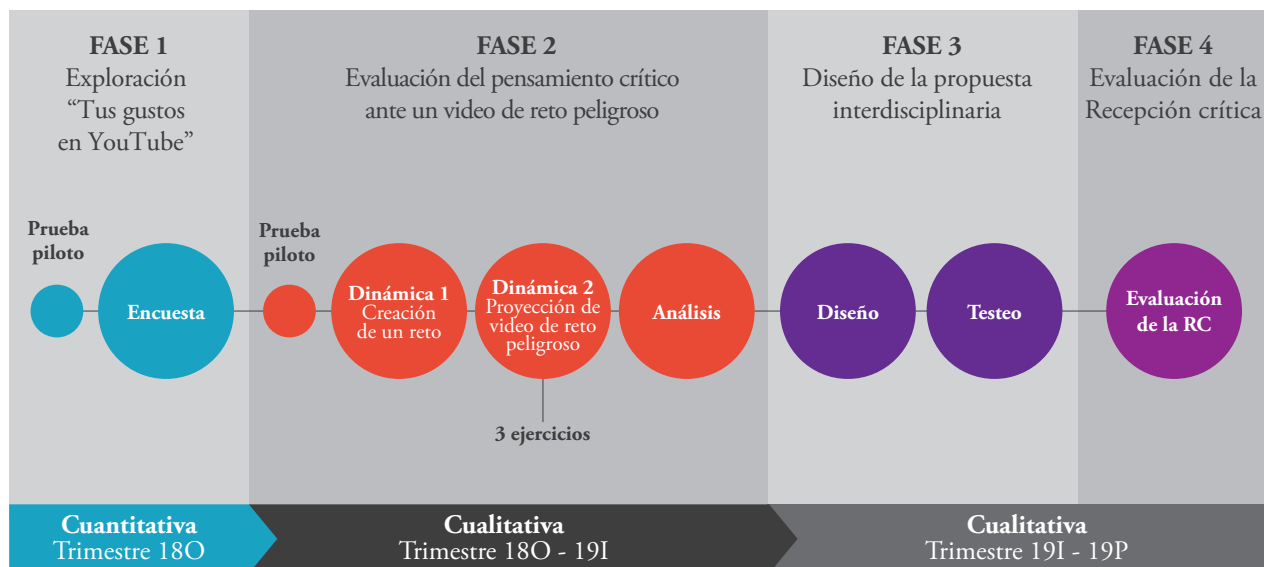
FASE 1
Exploración
“Tus gustos en YouTube”

FASE 2
Evaluación del pensamiento crítico ante un video de reto peligroso

FASE 3
Diseño de la propuesta interdisciplinaria

FASE 4
Evaluación de la Recepción crítica

Prueba piloto

Encuesta

Prueba piloto

Dinámica 1
Creación de un reto

Dinámica 2
Proyección de video de reto peligroso

Análisis

3 ejercicios

Diseño

Testeo

Evaluación de la RC

Cuantitativa
Trimestre 18O

Cualitativa
Trimestre 18O - 19I

Cualitativa
Trimestre 19I - 19P